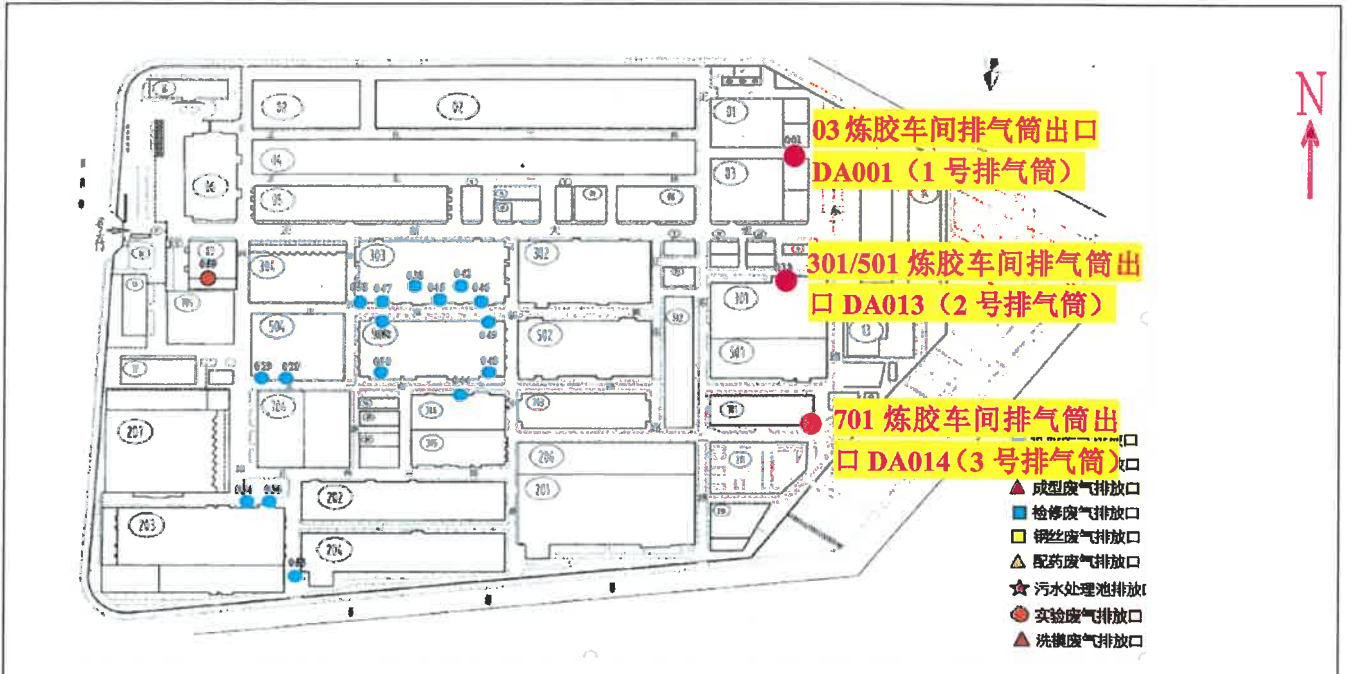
N

03 炼胶车间排气筒出口 DA001（1 号排气筒）

301/501 炼胶车间排气筒出口 DA013（2 号排气筒）

701 炼胶车间排气筒出口 DA014（3 号排气筒）

06
02
02
01
001
04
03
05
05
303
302
301
304
501
504
502
502
506
701
201
202
205
203
205
204

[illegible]
成型废气排放口
检修废气排放口
钢丝废气排放口
配药废气排放口
污水处理池排放口
实验废气排放口
洗模废气排放口